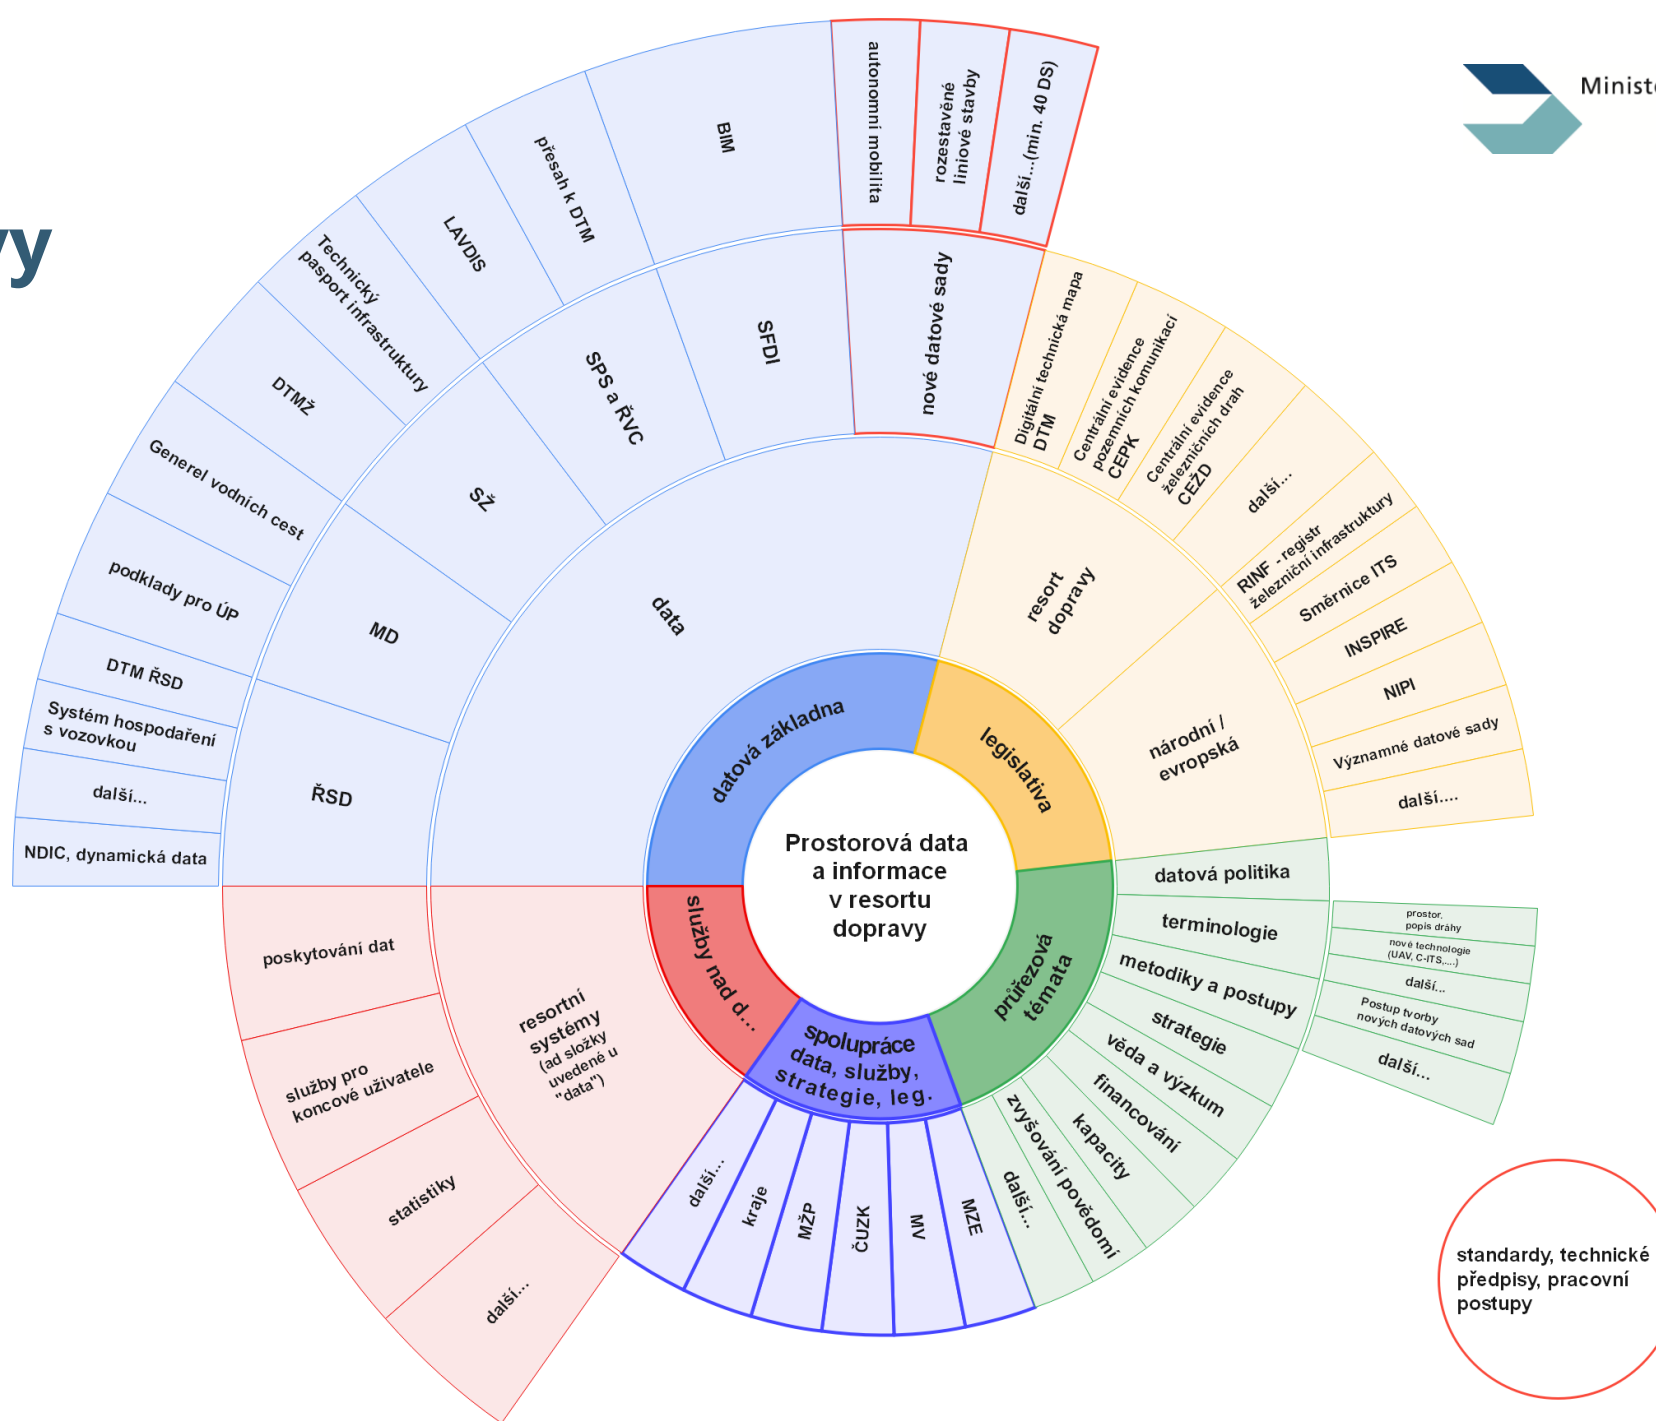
y

Minist

Prostorová data a informace v resortu dopravy

datová základna

legislativa

průřezová témata

spolupráce data, služby, strategie, leg.

služby nad d...

data

resort dopravy

národní / evropská

nové datové sady

SFDI

SPS a ŘVC

SŽ

MD

ŘSD

BIM

přesah k DTM

LAVDIS

Technický pasport infrastruktury

DTMŽ

Generel vodních cest

podklady pro ÚP

DTM ŘSD

Systém hospodaření s vozovkou

další...

NDIC, dynamická data

autonomní mobilita

rozestavěné liniové stavby

další...(min. 40 DS)

Digitální technická mapa DTM

Centrální evidence pozemních komunikací CEPK

Centrální evidence železničních drah CEŽD

další...

RINF - registr železniční infrastruktury

Směrnice ITS

INSPIRE

NIPI

Významné datové sady

další....

datová politika

terminologie

metodiky a postupy

strategie

věda a výzkum

financování

kapacity

zvyšování povědomí

další...

prostor, popis dráhy

nové technologie (UAV, C-ITS,...)

další...

Postup tvorby nových datových sad

další...

MZE

MV

ČUZK

MŽP

kraje

další...

resortní systémy (ad složky uvedené u "data")

poskytování dat

služby pro koncové uživatele

statistiky

další...

standardy, technické předpisy, pracovní postupy